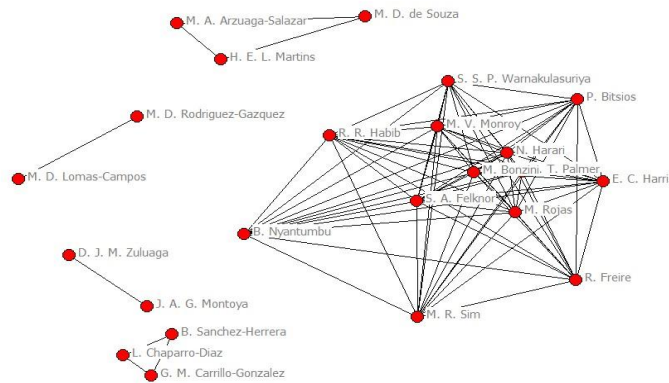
M. A. Arzuaga-Salazar
M. D. de Souza
H. E. L. Martins
S. S. P. Warnakulasuriya
P. Bitsios
M. D. Rodriguez-Gazquez
R. R. Habib
M. V. Monroy
N. Harari
M. D. Lomas-Campos
M. Bonzini
T. Palmer
E. C. Harri
S. A. Felknor
M. Rojas
B. Nyantumbu
D. J. M. Zuluaga
R. Freire
J. A. G. Montoya
M. R. Sim
B. Sanchez-Herrera
L. Chaparro-Diaz
G. M. Carrillo-Gonzalez